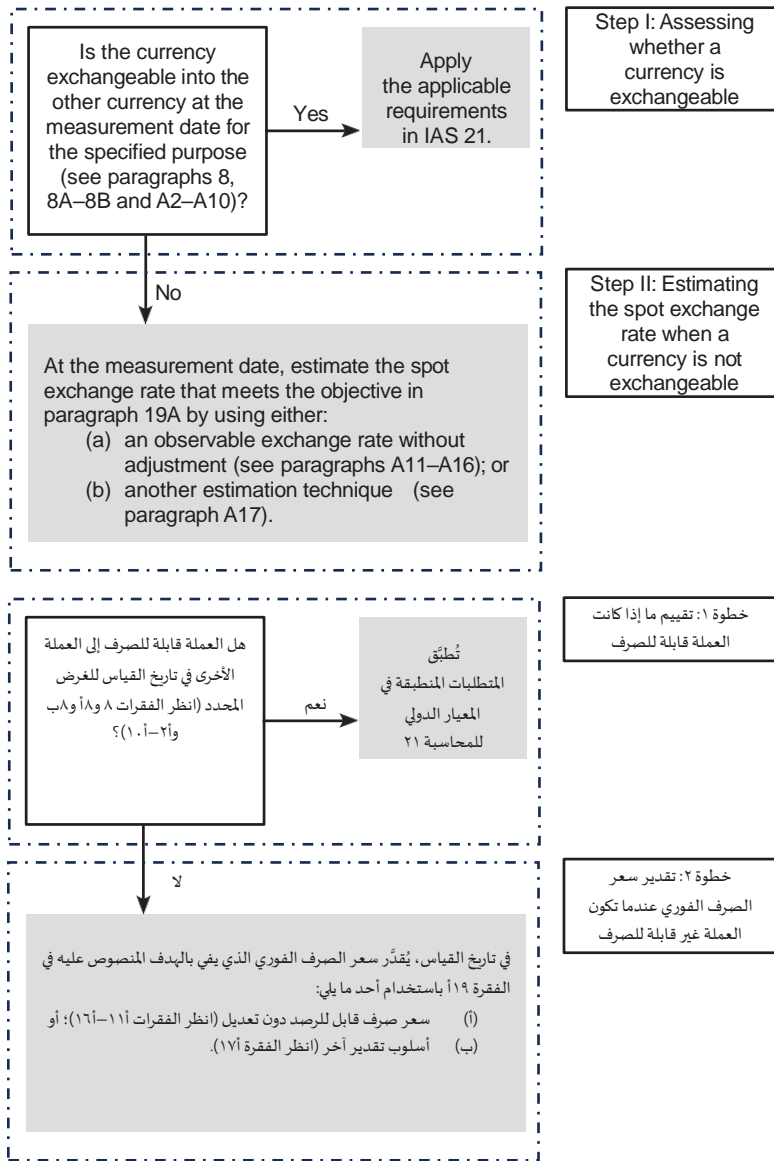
Is the currency exchangeable into the other currency at the measurement date for the specified purpose (see paragraphs 8, 8A–8B and A2–A10)?

Yes

Apply the applicable requirements in IAS 21.

Step I: Assessing whether a currency is exchangeable

No

Step II: Estimating the spot exchange rate when a currency is not exchangeable

At the measurement date, estimate the spot exchange rate that meets the objective in paragraph 19A by using either:
(a) an observable exchange rate without adjustment (see paragraphs A11–A16); or
(b) another estimation technique (see paragraph A17).

خطوة ١: تقييم ما إذا كانت العملة قابلة للصرف

هل العملة قابلة للصرف إلى العملة الأخرى في تاريخ القياس للغرض المحدد (انظر الفقرات ٨ و٨أ و٨ب وأ٢–أ١٠)؟

نعم

تُطبَّق المتطلبات المنطبقة في المعيار الدولي للمحاسبة ٢١

خطوة ٢: تقدير سعر الصرف الفوري عندما تكون العملة غير قابلة للصرف

لا

في تاريخ القياس، يُقدَّر سعر الصرف الفوري الذي يفي بالهدف المنصوص عليه في الفقرة ١٩أ باستخدام أحد ما يلي:
(أ) سعر صرف قابل للرصد دون تعديل (انظر الفقرات أ١١–أ١٦)؛ أو
(ب) أسلوب تقدير آخر (انظر الفقرة أ١٧).